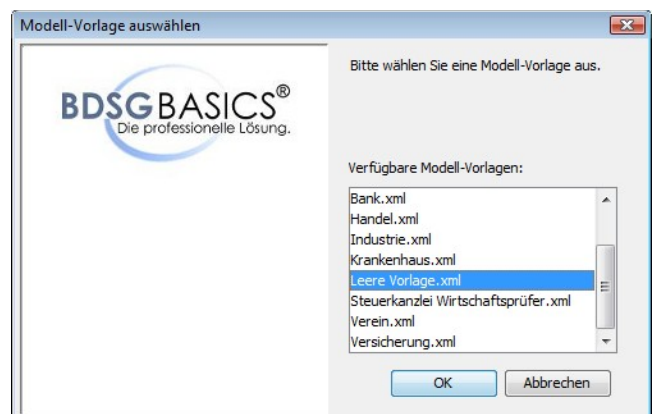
Modell-Vorlage auswählen

BDSGBASICS®
Die professionelle Lösung.

Bitte wählen Sie eine Modell-Vorlage aus.

Verfügbare Modell-Vorlagen:

Bank.xml
Handel.xml
Industrie.xml
Krankenhaus.xml
Leere Vorlage.xml
Steuerkanzlei Wirtschaftsprüfer.xml
Verein.xml
Versicherung.xml

OK
Abbrechen